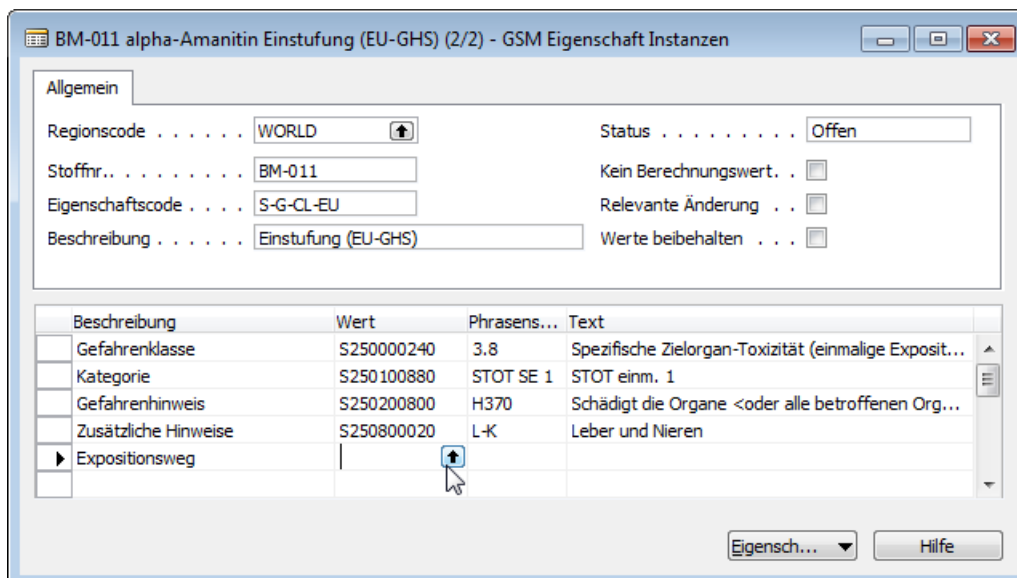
BM-011 alpha-Amanitin Einstufung (EU-GHS) (2/2) - GSM Eigenschaft Instanzen

Allgemein

Regionscode . . . . . . . WORLD
Stoffnr. . . . . . . . . . BM-011
Eigenschaftscode . . . . S-G-CL-EU
Beschreibung . . . . . . Einstufung (EU-GHS)

Status . . . . . . . . . . Offen
Kein Berechnungswert. .
Relevante Änderung . .
Werte beibehalten . . .

| Beschreibung | Wert | Phrasens... | Text |
|---|---|---|---|
| Gefahrenklasse | S250000240 | 3.8 | Spezifische Zielorgan-Toxizität (einmalige Exposit... |
| Kategorie | S250100880 | STOT SE 1 | STOT einm. 1 |
| Gefahrenhinweis | S250200800 | H370 | Schädigt die Organe <oder alle betroffenen Org... |
| Zusätzliche Hinweise | S250800020 | L-K | Leber und Nieren |
| Expositionsweg | | | |

Eigensch...
Hilfe